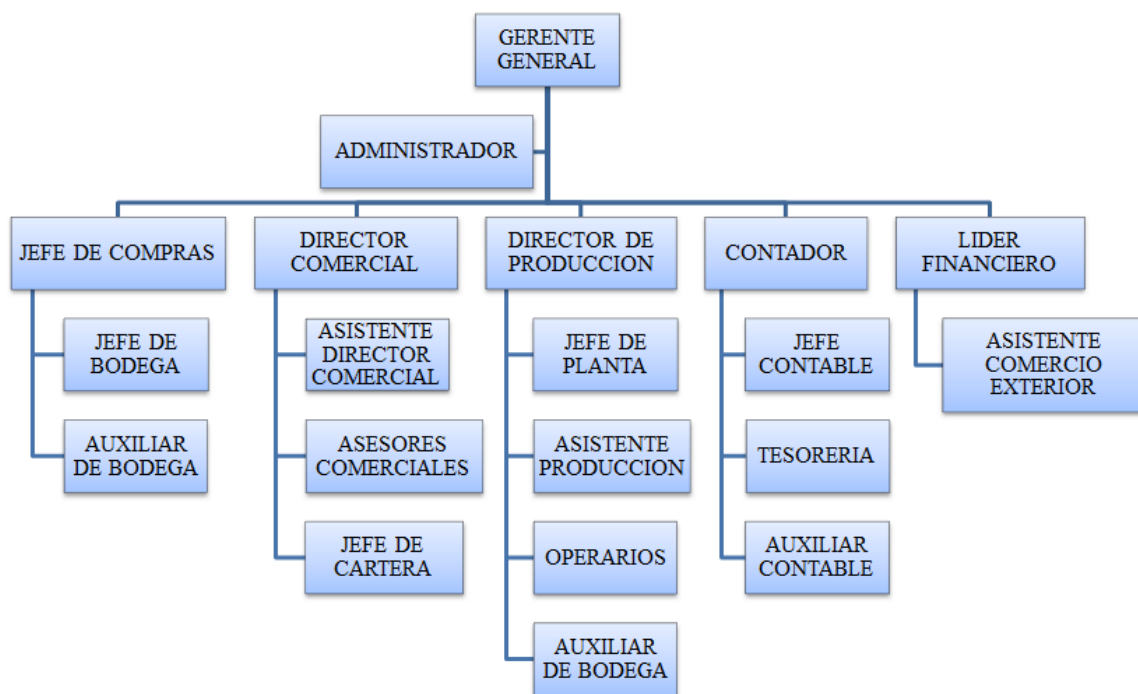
GERENTE GENERAL

ADMINISTRADOR

JEFE DE COMPRAS

JEFE DE BODEGA

AUXILIAR DE BODEGA

DIRECTOR COMERCIAL

ASISTENTE DIRECTOR COMERCIAL

ASESORES COMERCIALES

JEFE DE CARTERA

DIRECTOR DE PRODUCCION

JEFE DE PLANTA

ASISTENTE PRODUCCION

OPERARIOS

AUXILIAR DE BODEGA

CONTADOR

JEFE CONTABLE

TESORERIA

AUXILIAR CONTABLE

LIDER FINANCIERO

ASISTENTE COMERCIO EXTERIOR